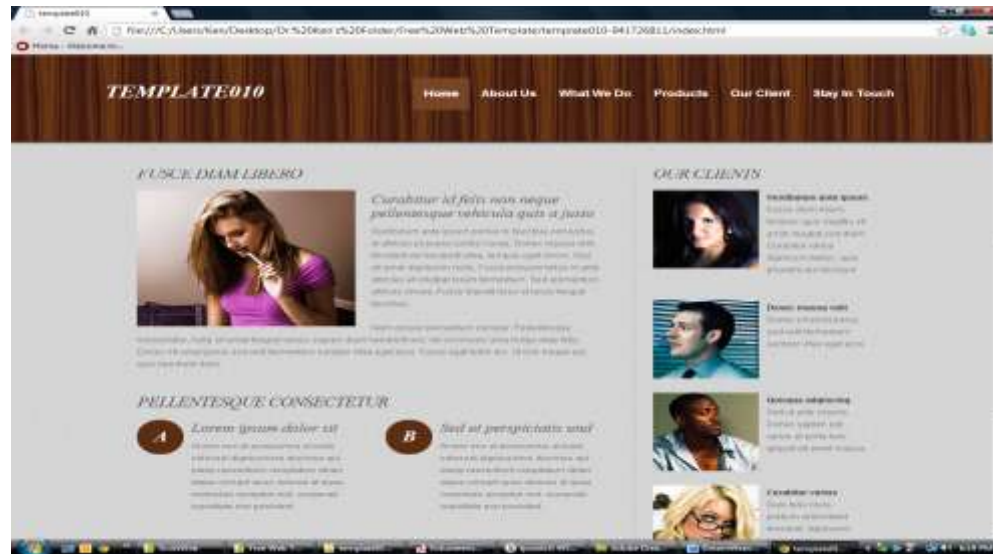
template010

file:///C:/Users/Ken/Desktop/Dr.%20Ken's%20Folder/Free%20Web%20Template/template010-941726811/index.html

TEMPLATE010

Home About Us What We Do Products Our Client Stay In Touch

FUSCE DIAM LIBERO

Curabitur id felis non neque pellentesque vehicula quis a justo

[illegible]

OUR CLIENTS

Vestibulum ante ipsum

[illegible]

Donec massa nibh

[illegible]

Quisque adipiscing

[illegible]

Curabitur varius

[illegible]

PELLENTESQUE CONSECTETUR

A Lorem ipsum dolor sit

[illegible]

B Sed ut perspiciatis unde

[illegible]